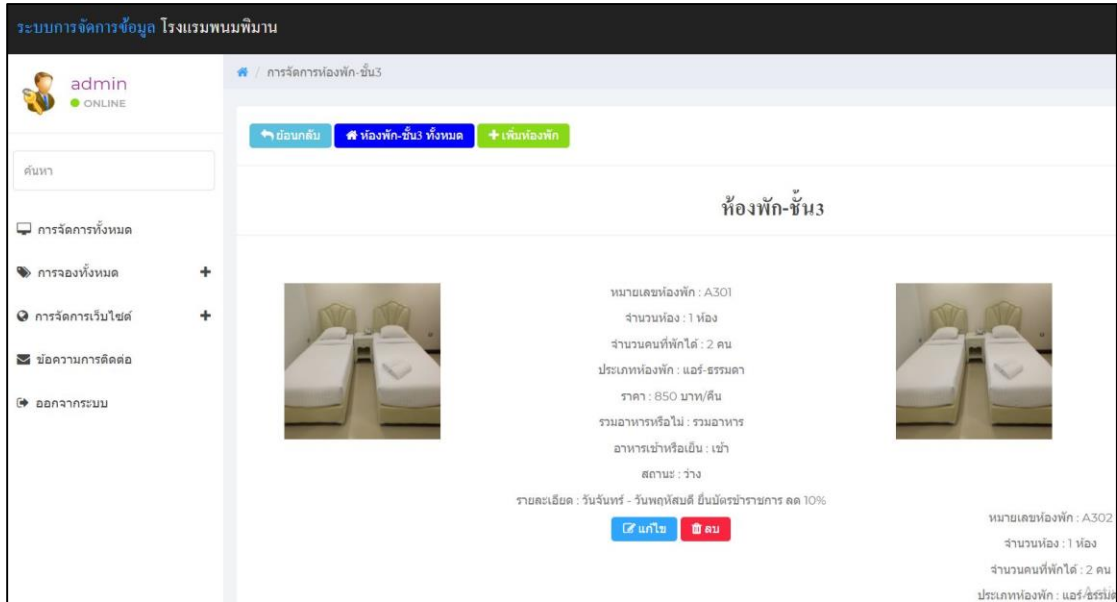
ระบบการจัดการข้อมูล โรงแรมพนมพิมาน

admin
ONLINE

ค้นหา

การจัดการทั้งหมด
การจองทั้งหมด +
การจัดการเว็บไซต์ +
ข้อความการติดต่อ
ออกจากระบบ

/ การจัดการห้องพัก-ชั้น3

ย้อนกลับ
ห้องพัก-ชั้น3 ทั้งหมด
+ เพิ่มห้องพัก

ห้องพัก-ชั้น3

หมายเลขห้องพัก : A301
จำนวนห้อง : 1 ห้อง
จำนวนคนที่พักได้ : 2 คน
ประเภทห้องพัก : แอร์-ธรรมดา
ราคา : 850 บาท/คืน
รวมอาหารหรือไม่ : รวมอาหาร
อาหารเช้าหรือเย็น : เช้า
สถานะ : ว่าง
รายละเอียด : วันจันทร์ - วันพฤหัสบดี ยื่นบัตรข้าราชการ ลด 10%

แก้ไข
ลบ

หมายเลขห้องพัก : A302
จำนวนห้อง : 1 ห้อง
จำนวนคนที่พักได้ : 2 คน
ประเภทห้องพัก : แอร์-ธรรมด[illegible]